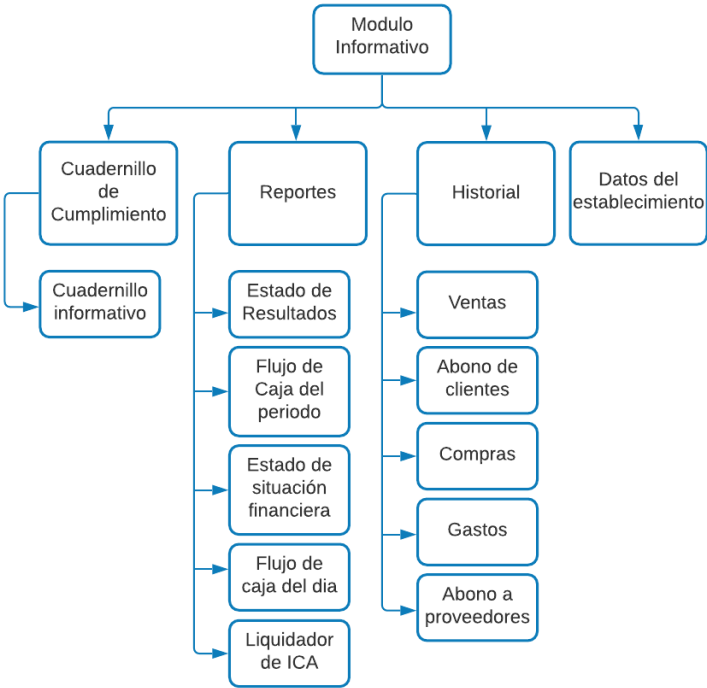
Modulo Informativo

Cuadernillo de Cumplimiento

Cuadernillo informativo

Reportes

Estado de Resultados

Flujo de Caja del periodo

Estado de situación financiera

Flujo de caja del dia

Liquidador de ICA

Historial

Ventas

Abono de clientes

Compras

Gastos

Abono a proveedores

Datos del establecimiento